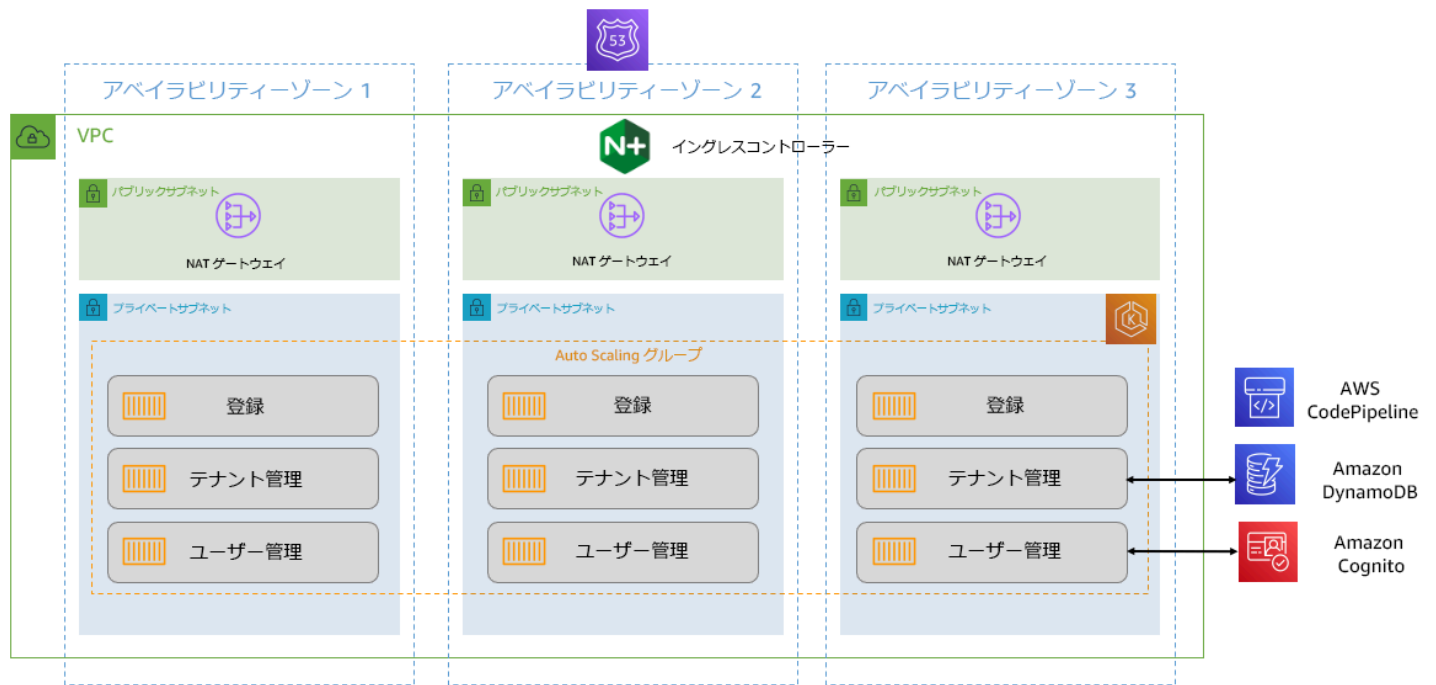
53

アベイラビリティーゾーン 1

アベイラビリティーゾーン 2

アベイラビリティーゾーン 3

VPC

N+

イングレスコントローラー

パブリックサブネット

NAT ゲートウェイ

パブリックサブネット

NAT ゲートウェイ

パブリックサブネット

NAT ゲートウェイ

プライベートサブネット

プライベートサブネット

プライベートサブネット

Auto Scaling グループ

登録

テナント管理

ユーザー管理

登録

テナント管理

ユーザー管理

登録

テナント管理

ユーザー管理

AWS CodePipeline

Amazon DynamoDB

Amazon Cognito